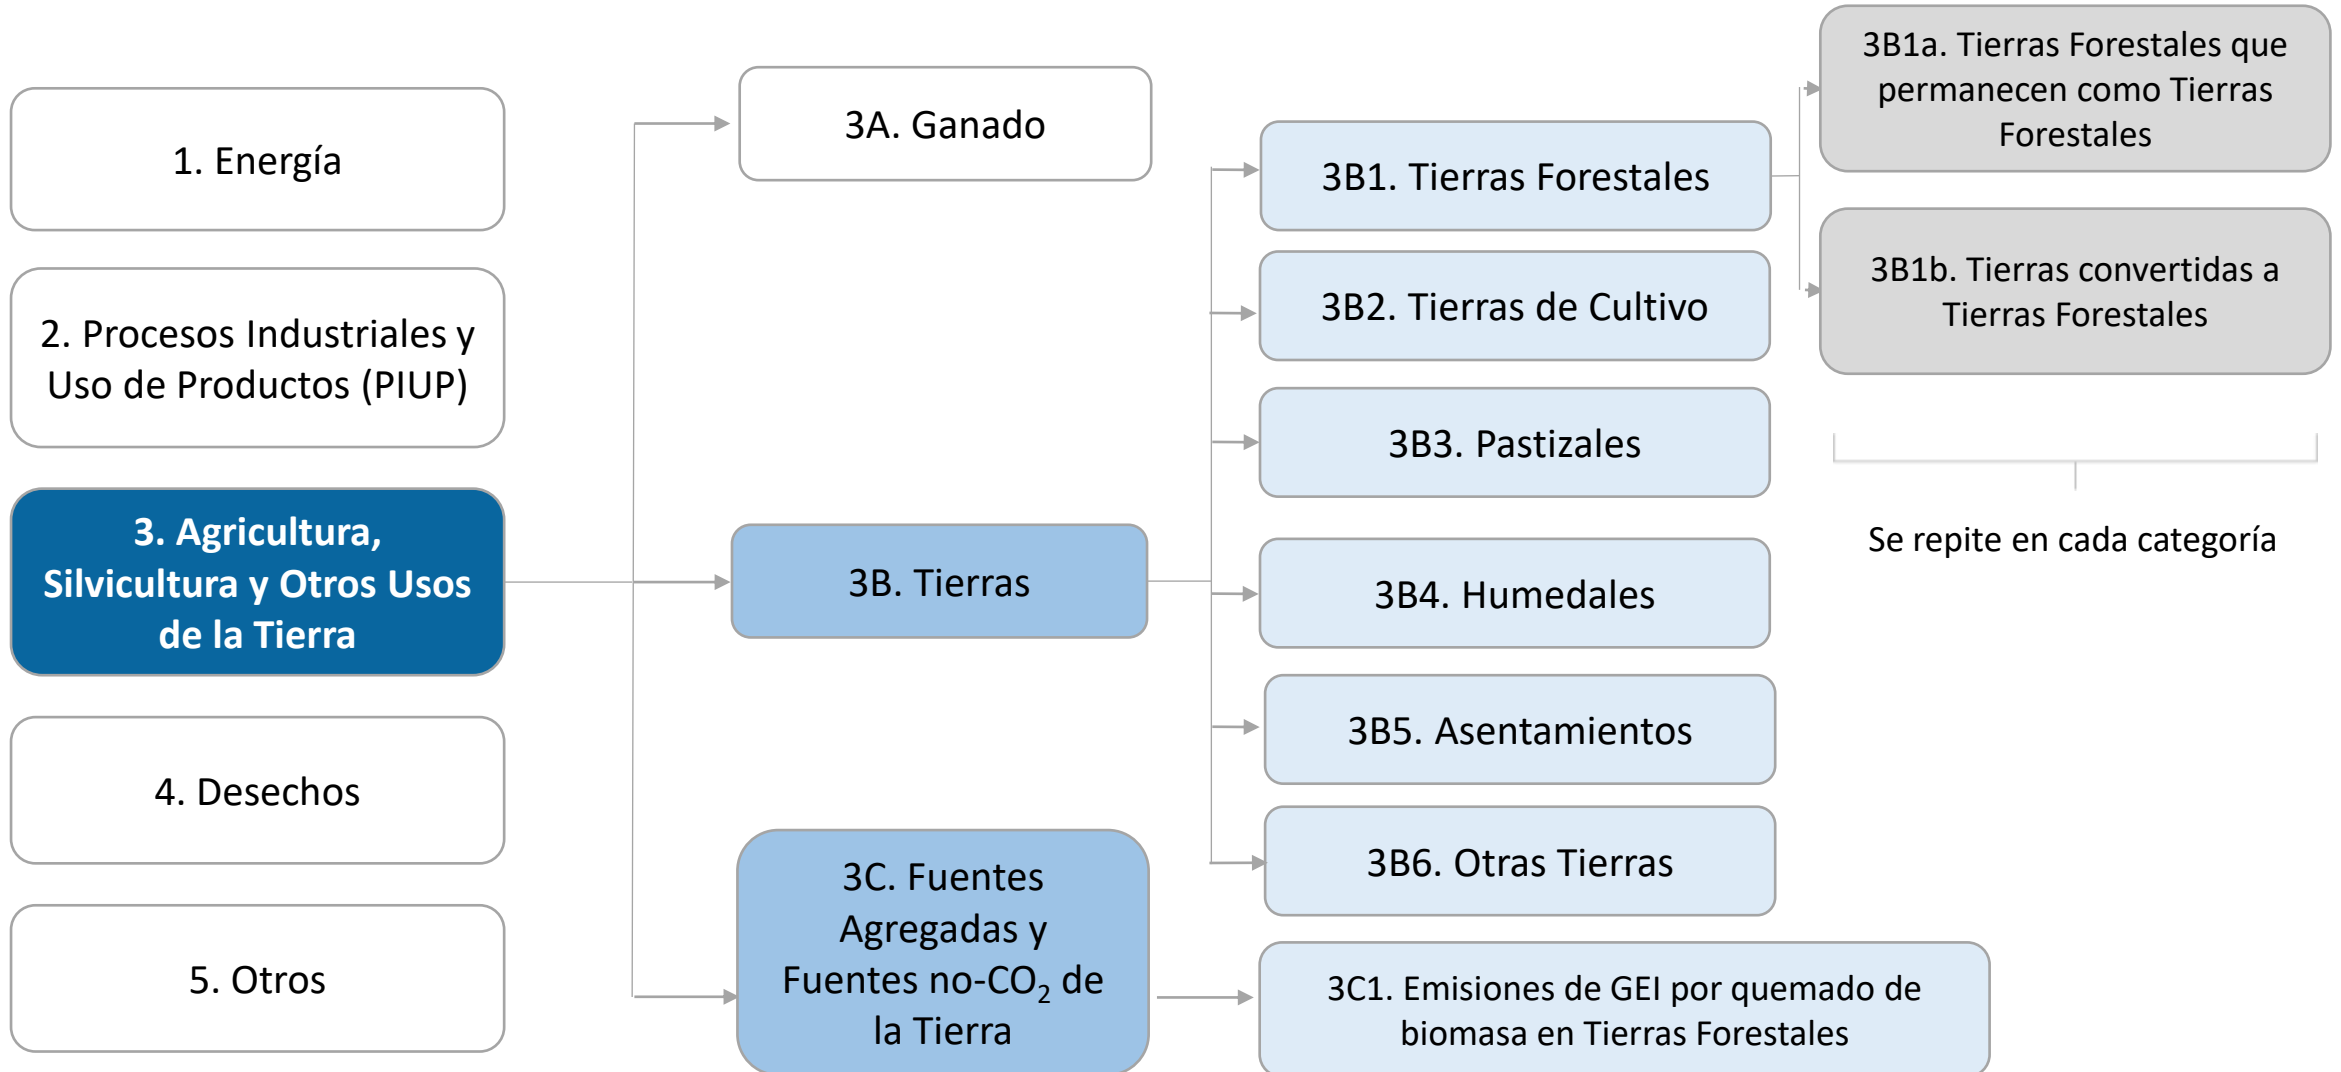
1. Energía

2. Procesos Industriales y Uso de Productos (PIUP)

3. Agricultura, Silvicultura y Otros Usos de la Tierra

4. Desechos

5. Otros

3A. Ganado

3B. Tierras

3C. Fuentes Agregadas y Fuentes no-$CO_2$ de la Tierra

3B1. Tierras Forestales

3B2. Tierras de Cultivo

3B3. Pastizales

3B4. Humedales

3B5. Asentamientos

3B6. Otras Tierras

3C1. Emisiones de GEI por quemado de biomasa en Tierras Forestales

3B1a. Tierras Forestales que permanecen como Tierras Forestales

3B1b. Tierras convertidas a Tierras Forestales

Se repite en cada categoría